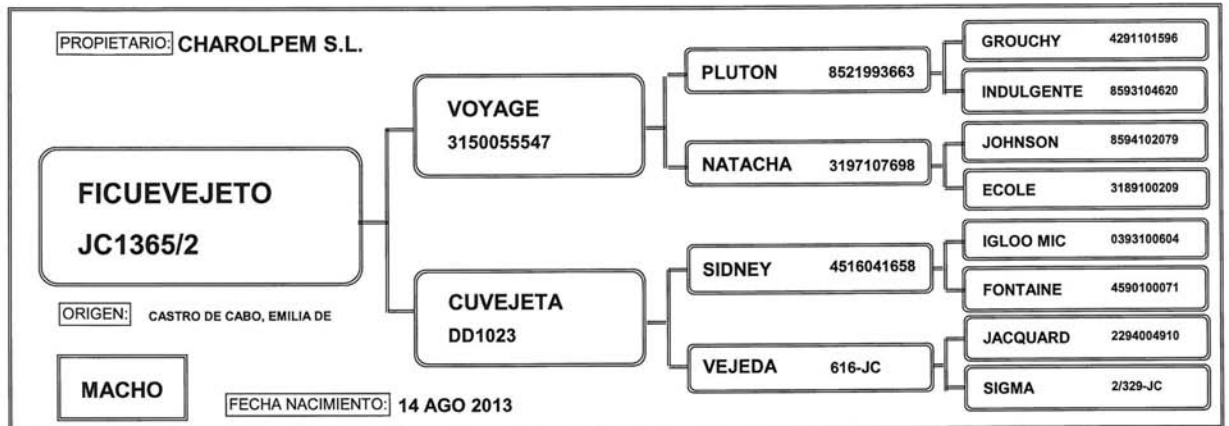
PROPIETARIO: CHAROLPEM S.L.

FICUEVEJETO
JC1365/2

ORIGEN: CASTRO DE CABO, EMILIA DE

MACHO

FECHA NACIMIENTO: 14 AGO 2013

VOYAGE
3150055547

CUVEJETA
DD1023

PLUTON 8521993663

NATACHA 3197107698

SIDNEY 4516041658

VEJEDA 616-JC

GROUCHY 4291101596

INDULGENTE 8593104620

JOHNSON 8594102079

ECOLE 3189100209

IGLOO MIC 0393100604

FONTAINE 4590100071

JACQUARD 2294004910

SIGMA 2/329-JC